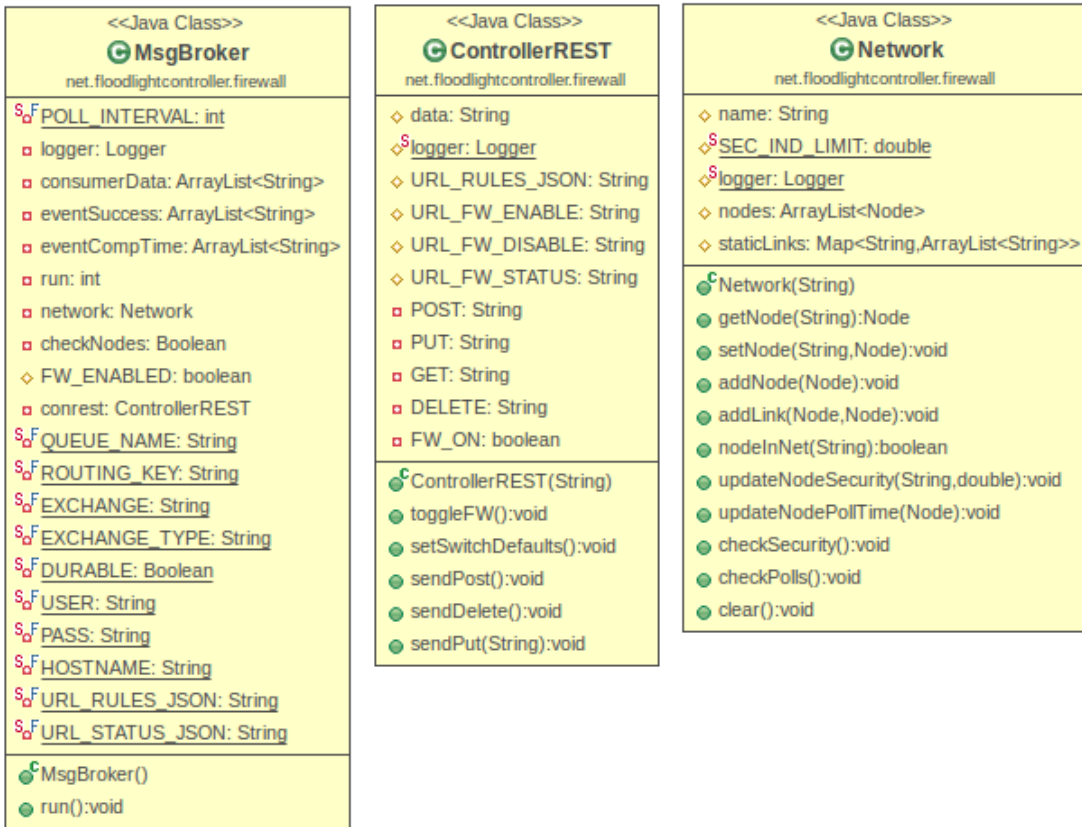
<<Java Class>>
MsgBroker
net.floodlightcontroller.firewall

POLL_INTERVAL: int
logger: Logger
consumerData: ArrayList<String>
eventSuccess: ArrayList<String>
eventCompTime: ArrayList<String>
run: int
network: Network
checkNodes: Boolean
FW_ENABLED: boolean
conrest: ControllerREST
QUEUE_NAME: String
ROUTING_KEY: String
EXCHANGE: String
EXCHANGE_TYPE: String
DURABLE: Boolean
USER: String
PASS: String
HOSTNAME: String
URL_RULES_JSON: String
URL_STATUS_JSON: String

MsgBroker()
run():void

<<Java Class>>
ControllerREST
net.floodlightcontroller.firewall

data: String
logger: Logger
URL_RULES_JSON: String
URL_FW_ENABLE: String
URL_FW_DISABLE: String
URL_FW_STATUS: String
POST: String
PUT: String
GET: String
DELETE: String
FW_ON: boolean

ControllerREST(String)
toggleFW():void
setSwitchDefaults():void
sendPost():void
sendDelete():void
sendPut(String):void

<<Java Class>>
Network
net.floodlightcontroller.firewall

name: String
SEC_IND_LIMIT: double
logger: Logger
nodes: ArrayList<Node>
staticLinks: Map<String,ArrayList<String>>

Network(String)
getNode(String):Node
setNode(String,Node):void
addNode(Node):void
addLink(Node,Node):void
nodeInNet(String):boolean
updateNodeSecurity(String,double):void
updateNodePollTime(Node):void
checkSecurity():void
checkPolls():void
clear():void